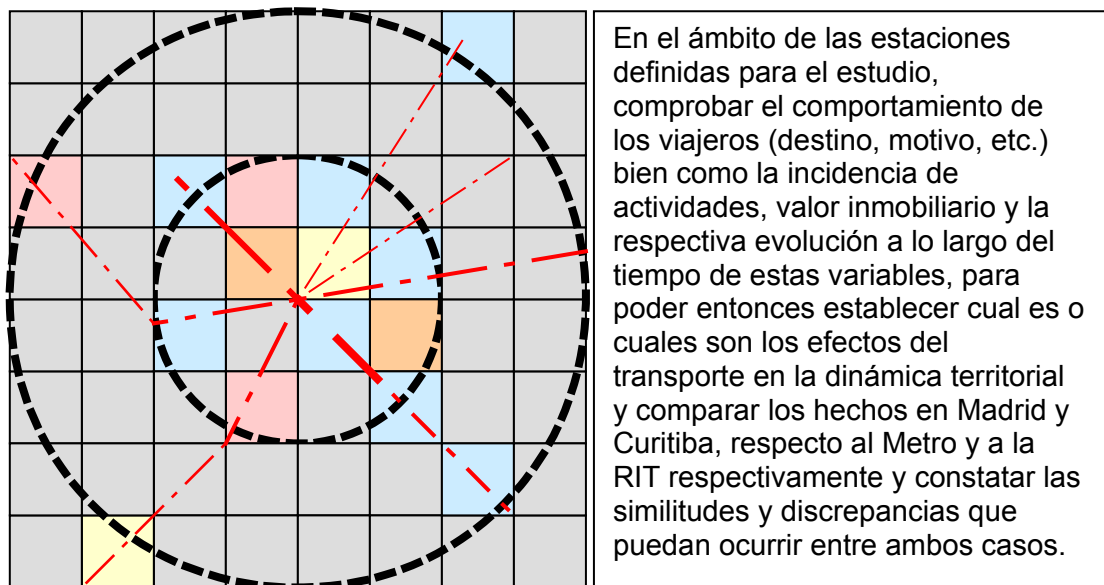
En el ámbito de las estaciones definidas para el estudio, comprobar el comportamiento de los viajeros (destino, motivo, etc.) bien como la incidencia de actividades, valor inmobiliario y la respectiva evolución a lo largo del tiempo de estas variables, para poder entonces establecer cual es o cuales son los efectos del transporte en la dinámica territorial y comparar los hechos en Madrid y Curitiba, respecto al Metro y a la RIT respectivamente y constatar las similitudes y discrepancias que puedan ocurrir entre ambos casos.